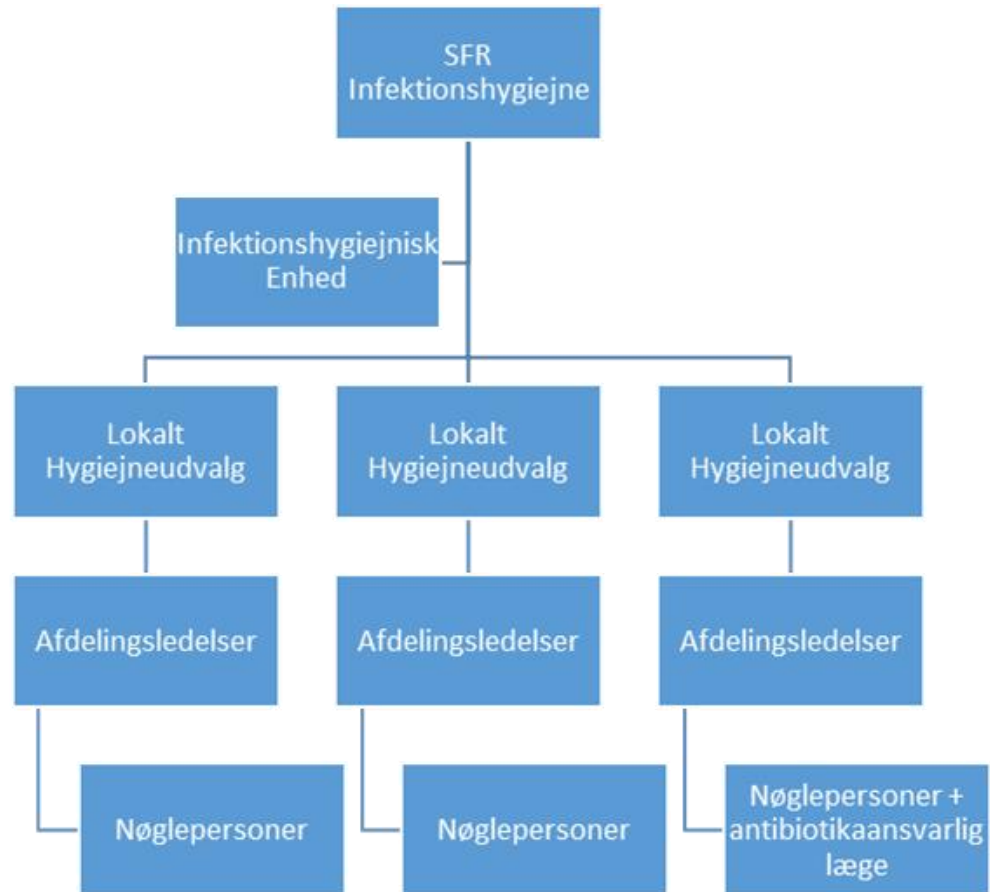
SFR Infektionshygiejne

Infektionshygiejnisk Enhed

Lokalt Hygiejneudvalg

Afdelingsledelser

Nøglepersoner

Lokalt Hygiejneudvalg

Afdelingsledelser

Nøglepersoner

Lokalt Hygiejneudvalg

Afdelingsledelser

Nøglepersoner + antibiotikaansvarlig læge